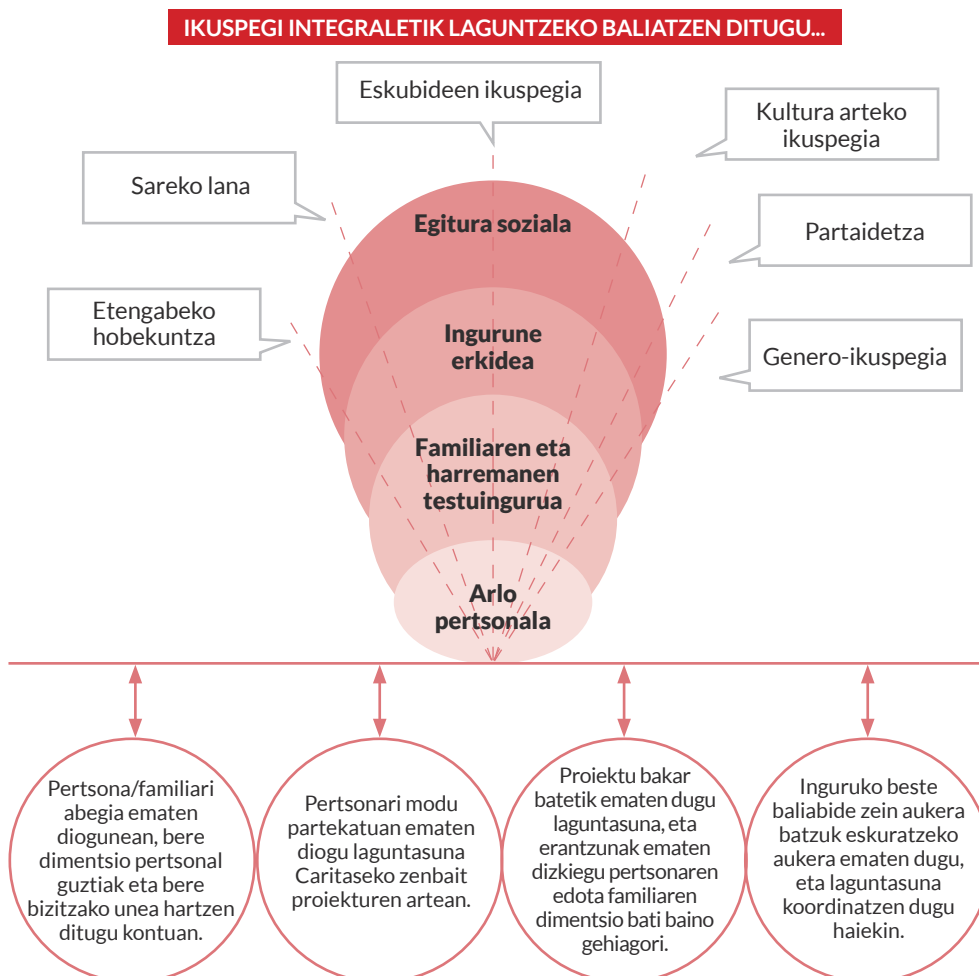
IKUSPEGI INTEGRALETIK LAGUNTZEKO BALIATZEN DITUGU...

Eskubideen ikuspegia

Kultura arteko ikuspegia

Sareko lana

Partaidetza

Etengabeko hobekuntza

Genero-ikuspegia

Egitura soziala

Ingurune erkidea

Familiaren eta harremanen testuingurua

Arlo pertsonala

Pertsona/familiari abegia ematen diogunean, bere dimentsio pertsonal guztiak eta bere bizitzako unea hartzen ditugu kontuan.

Pertsonari modu partekatuan ematen diogu laguntasuna Caritaseko zenbait proiekturen artean.

Proiektu bakar batetik ematen dugu laguntasuna, eta erantzunak ematen dizkiegu pertsonaren edota familiaren dimentsio bati baino gehiagori.

Inguruko beste baliabide zein aukera batzuk eskuratzeko aukera ematen dugu, eta laguntasuna koordinatzen dugu haiekin.